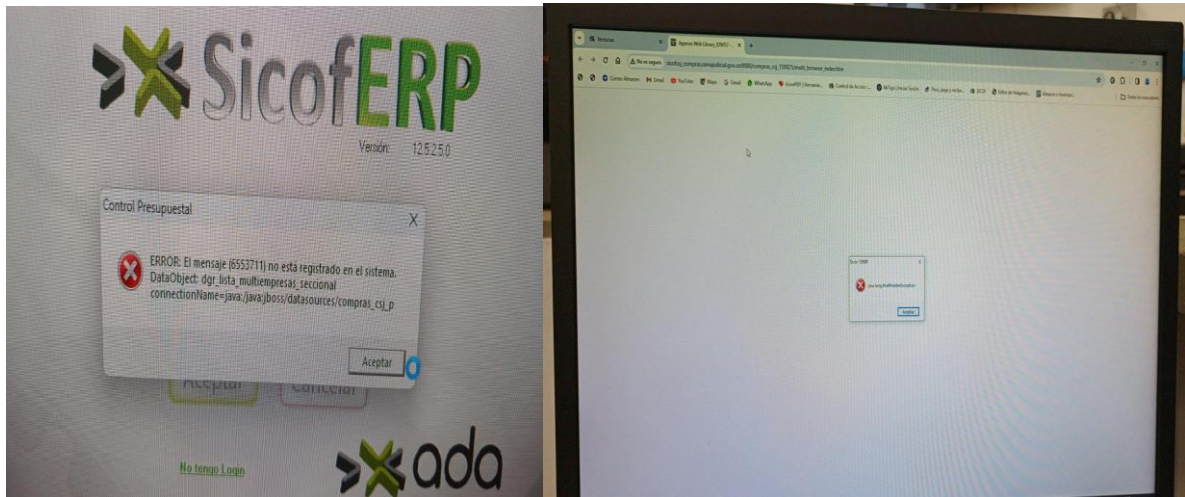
SicofERP

Versión: 12.5.2.5.0

Control Presupuestal

ERROR: El mensaje (6553711) no está registrado en el sistema.
DataObject: dgr_lista_multiempresas_seccional
connectionName=java:/java:jboss/datasources/compras_csj_p

Aceptar

Aceptar Cancelar

No tengo Login

ada

Ventanas

Appeon Web Library_ERRO

No es seguro sicofcsj_compras.ramajudicial.gov.co:8080/compras_csj_1000/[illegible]

Correo Almacen Gmail YouTube Maps Gmail WhatsApp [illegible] Control de Acceso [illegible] SICOF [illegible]

Todos los marcadores

Error 10000

java.lang.NullPointerException

Aceptar